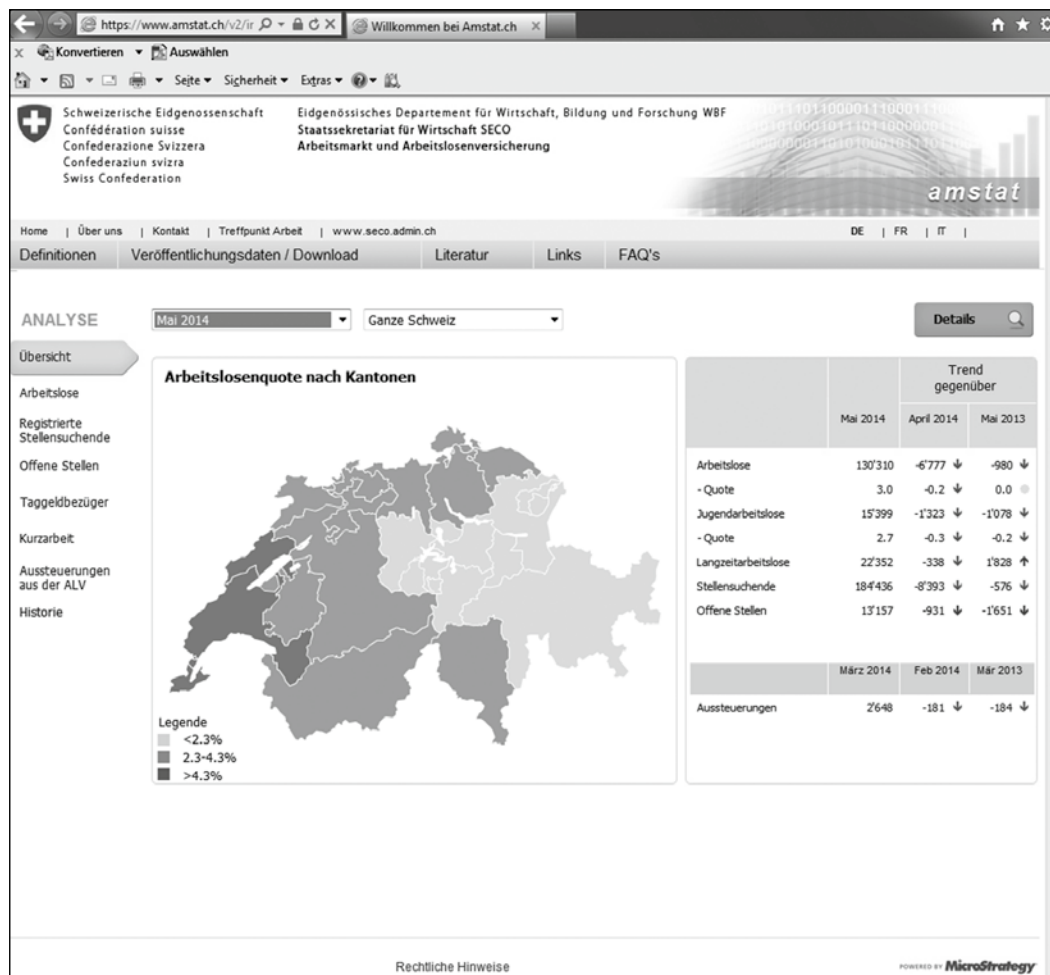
https://www.amstat.ch/v2/ir
Willkommen bei Amstat.ch

Konvertieren ▾ Auswählen

Seite ▾ Sicherheit ▾ Extras ▾

Schweizerische Eidgenossenschaft
Confédération suisse
Confederazione Svizzera
Confederaziun svizra
Swiss Confederation

Eidgenössisches Departement für Wirtschaft, Bildung und Forschung WBF
Staatssekretariat für Wirtschaft SECO
Arbeitsmarkt und Arbeitslosenversicherung

amstat

Home | Über uns | Kontakt | Treffpunkt Arbeit | www.seco.admin.ch

DE | FR | IT |

Definitionen | Veröffentlichungsdaten / Download | Literatur | Links | FAQ's

ANALYSE

Mai 2014

Ganze Schweiz

Details

Übersicht
Arbeitslose
Registrierte Stellensuchende
Offene Stellen
Taggeldbezüger
Kurzarbeit
Aussteuerungen aus der ALV
Historie

Arbeitslosenquote nach Kantonen

Legende
<2.3%
2.3-4.3%
>4.3%

| | Mai 2014 | Trend gegenüber April 2014 | Trend gegenüber Mai 2013 |
|---|---|---|---|
| Arbeitslose | 130'310 | -6'777 ↓ | -980 ↓ |
| - Quote | 3.0 | -0.2 ↓ | 0.0 |
| Jugendarbeitslose | 15'399 | -1'323 ↓ | -1'078 ↓ |
| - Quote | 2.7 | -0.3 ↓ | -0.2 ↓ |
| Langzeitarbeitslose | 22'352 | -338 ↓ | 1'828 ↑ |
| Stellensuchende | 184'436 | -8'393 ↓ | -576 ↓ |
| Offene Stellen | 13'157 | -931 ↓ | -1'651 ↓ |

| | März 2014 | Feb 2014 | Mär 2013 |
|---|---|---|---|
| Aussteuerungen | 2'648 | -181 ↓ | -184 ↓ |

Rechtliche Hinweise

POWERED BY MicroStrategy